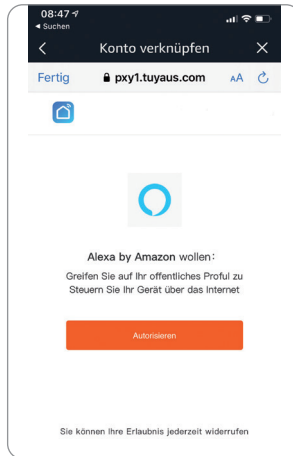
08:47
◂ Suchen

Konto verknüpfen

Fertig
pxy1.tuyaus.com
AA

Alexa by Amazon wollen:

Greifen Sie auf Ihr offentliches Proful zu
Steuern Sie Ihr Gerät über das Internet

Autorisieren

Sie können Ihre Erlaubnis jederzeit widerrufen